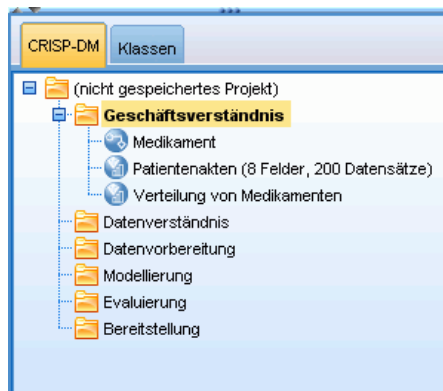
CRISP-DM
Klassen

(nicht gespeichertes Projekt)
Geschäftsverständnis
Medikament
Patientenakten (8 Felder, 200 Datensätze)
Verteilung von Medikamenten
Datenverständnis
Datenvorbereitung
Modellierung
Evaluierung
Bereitstellung